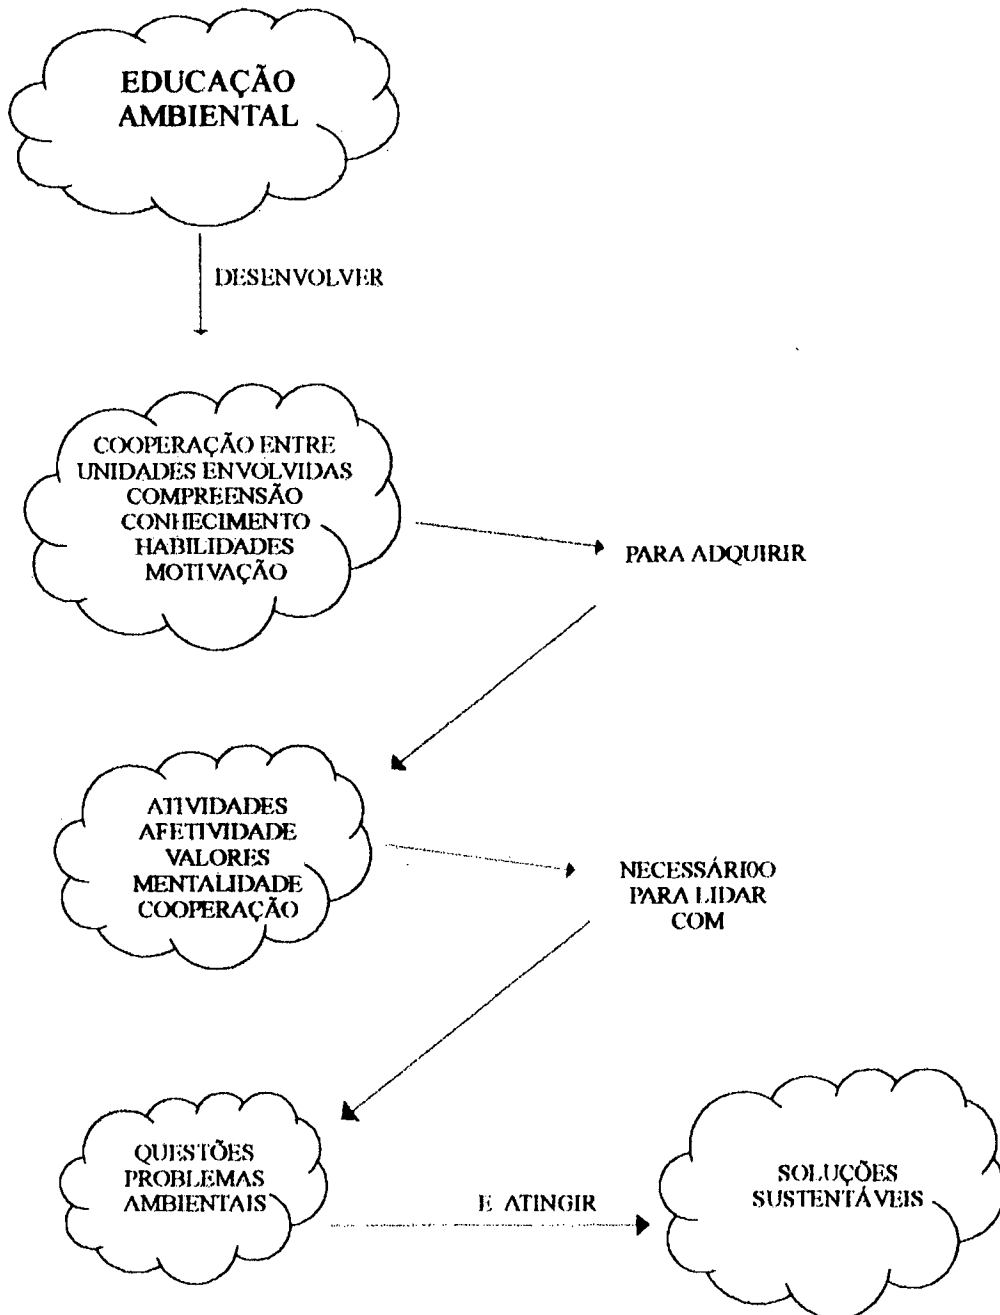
EDUCAÇÃO AMBIENTAL

DESENVOLVER

COOPERAÇÃO ENTRE UNIDADES ENVOLVIDAS COMPREENSÃO CONHECIMENTO HABILIDADES MOTIVAÇÃO

PARA ADQUIRIR

ATIVIDADES AFETIVIDADE VALORES MENTALIDADE COOPERAÇÃO

NECESSÁRIOO PARA LIDAR COM

QUESTÕES PROBLEMAS AMBIENTAIS

E ATINGIR

SOLUÇÕES SUSTENTÁVEIS